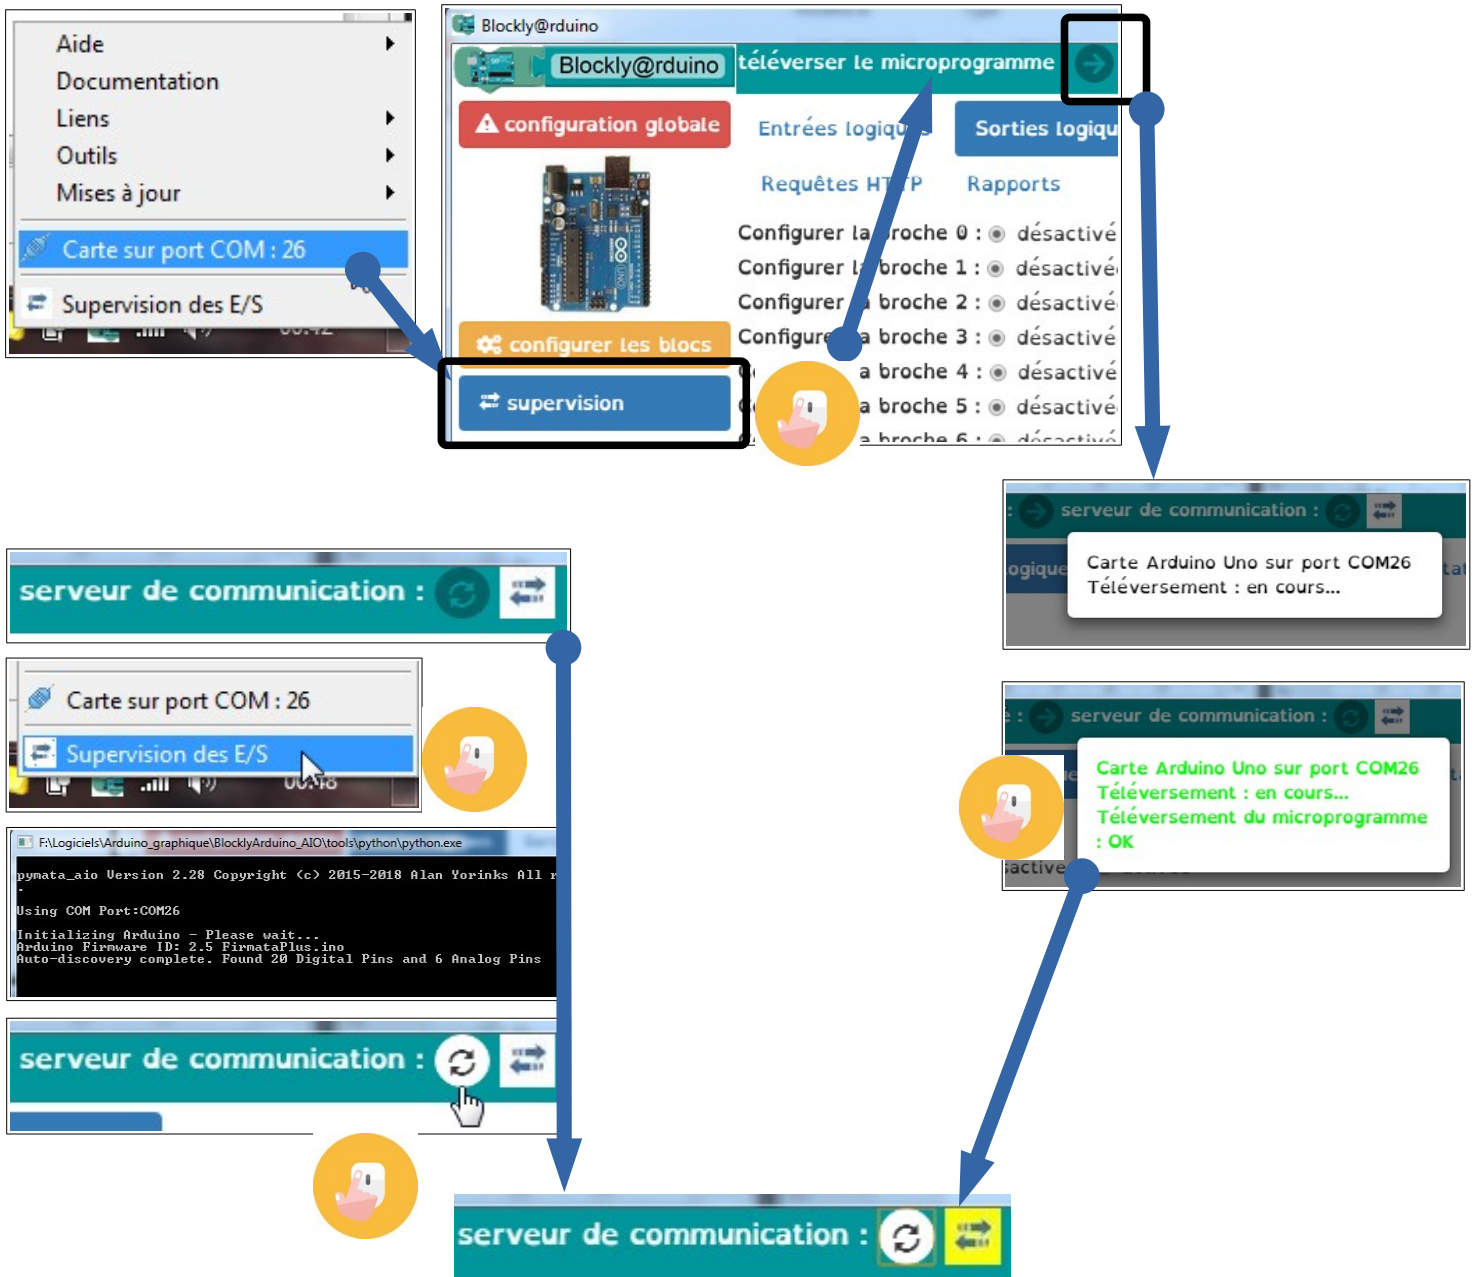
Aide
Documentation
Liens
Outils
Mises à jour
Carte sur port COM : 26
Supervision des E/S

Blockly@rduino
Blockly@rduino
téléverser le microprogramme
configuration globale
Entrées logiqu
Sorties logiqu
Requêtes HTTP
Rapports
Configurer la broche 0 : désactivé
Configurer la broche 1 : désactivé
Configurer la broche 2 : désactivé
Configurer la broche 3 : désactivé
a broche 4 : désactivé
a broche 5 : désactivé
configurer les blocs
supervision

serveur de communication :
Carte Arduino Uno sur port COM26
Téléversement : en cours...

serveur de communication :

Carte sur port COM : 26
Supervision des E/S

serveur de communication :
Carte Arduino Uno sur port COM26
Téléversement : en cours...
Téléversement du microprogramme : OK

F:\Logiciels\Arduino_graphique\BlocklyArduino_AIO\tools\python\python.exe
pymata_aio Version 2.28 Copyright (c) 2015-2018 Alan Yorinks All r
Using COM Port:COM26
Initializing Arduino - Please wait...
Arduino Firmware ID: 2.5 FirmataPlus.ino
Auto-discovery complete. Found 20 Digital Pins and 6 Analog Pins

serveur de communication :

serveur de communication :